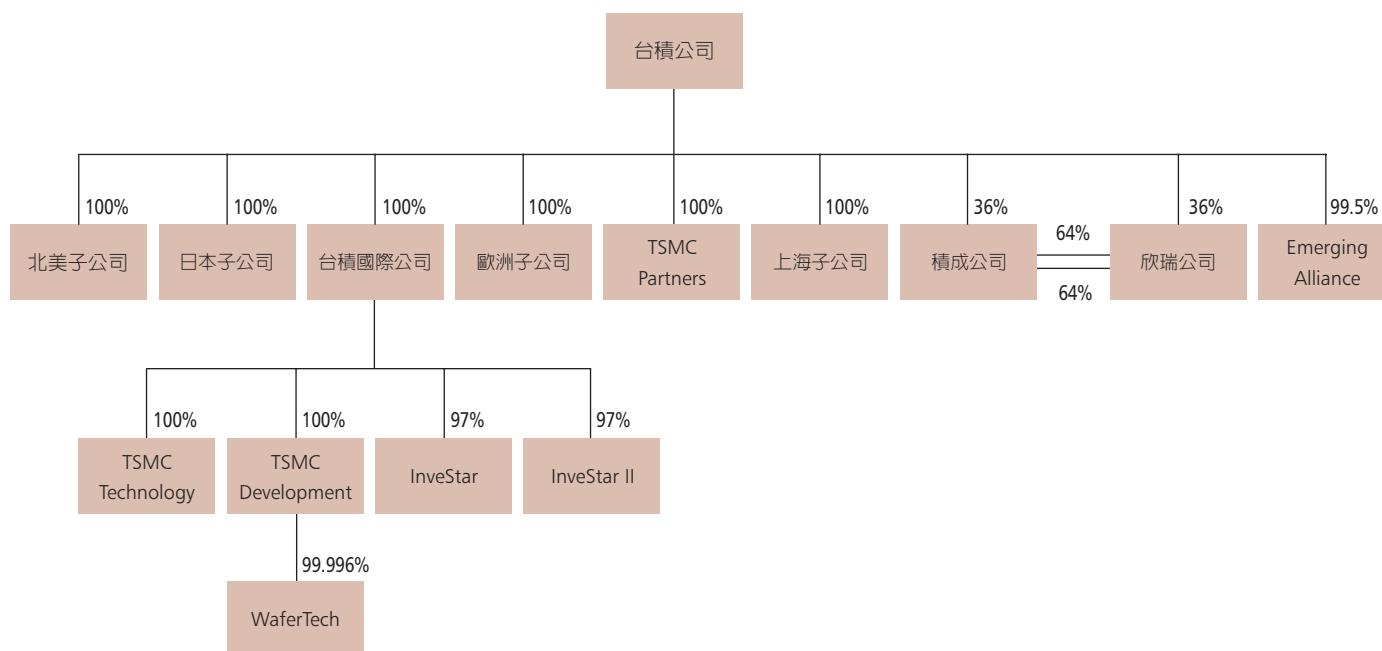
台積公司

100%
北美子公司

100%
日本子公司

100%
台積國際公司

100%
歐洲子公司

100%
TSMC Partners

100%
上海子公司

36%
積成公司

64%

64%

36%
欣瑞公司

99.5%
Emerging Alliance

100%
TSMC Technology

100%
TSMC Development

97%
InveStar

97%
InveStar II

99.996%
WaferTech